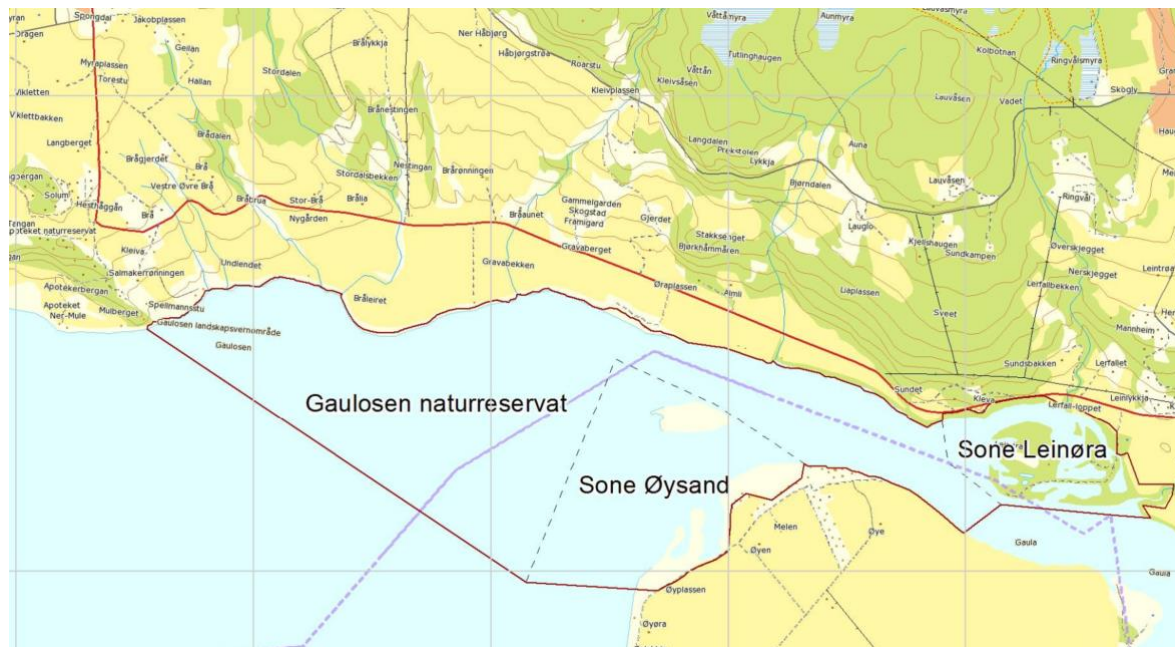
Spongdal
Jakobplassen
Dragen
Geilan
Myraplassen
Torestu
Hallan
Vikletten
Vikletbakken
Brådalen
Langberget
Brågjerdet
Brå
Solum
Vestre Øvre Brå
Hesthaggan
Brå
Tengan
Apoteket naturreservat
Kleiva
Salmakerrønningen
Apotekerbergan
Apoteket
Ner-Mule
Mulberget
Spellmannsstu
Gaulosen landskapsvernområde
Gaulosen
Brålykkja
Stordalen
Brånestingen
Nestingan
Stordalsbekken
Brålia
Bråtrua
Stor-Brå
Nygården
Undlendet
Bråleiret
Brårønningen
Ner Håbjørg
Håbjørgstrøa
Roarstu
Kleivplassen
Bråaunet
Gammelgarden
Skogstad
Framigard
Gjerdet
Gravaberget
Gravabekken
Øraplassen
Stakkselget
Bjørkhammaren
Almli
Vattåmyra
Aunmyra
Vattån
Kleivsåsen
Tutlinghaugen
Langdalen
Prekstolen
Lykkja
Bjørndalen
Auna
Lauglo
Kjellshaugen
Sundkampen
Liaplassen
Sveet
Kolbotnan
Ringvålsmyra
Skogly
Lauvåsen
Vadet
Lauvåsen
Ringvål
Øverskjegget
Nerskjegget
Leirfallbekken
Leintrøa
Mannheim
Sundsbakken
Lerfallet
Leinlykkja
Sundet
Kleiva
Lerfall-loppet
Gaulosen naturreservat
Sone Øysand
Sone Leinøra
Melen
Øyen
Øye
Øyplassen
Øyøra
Gaula
Gaula